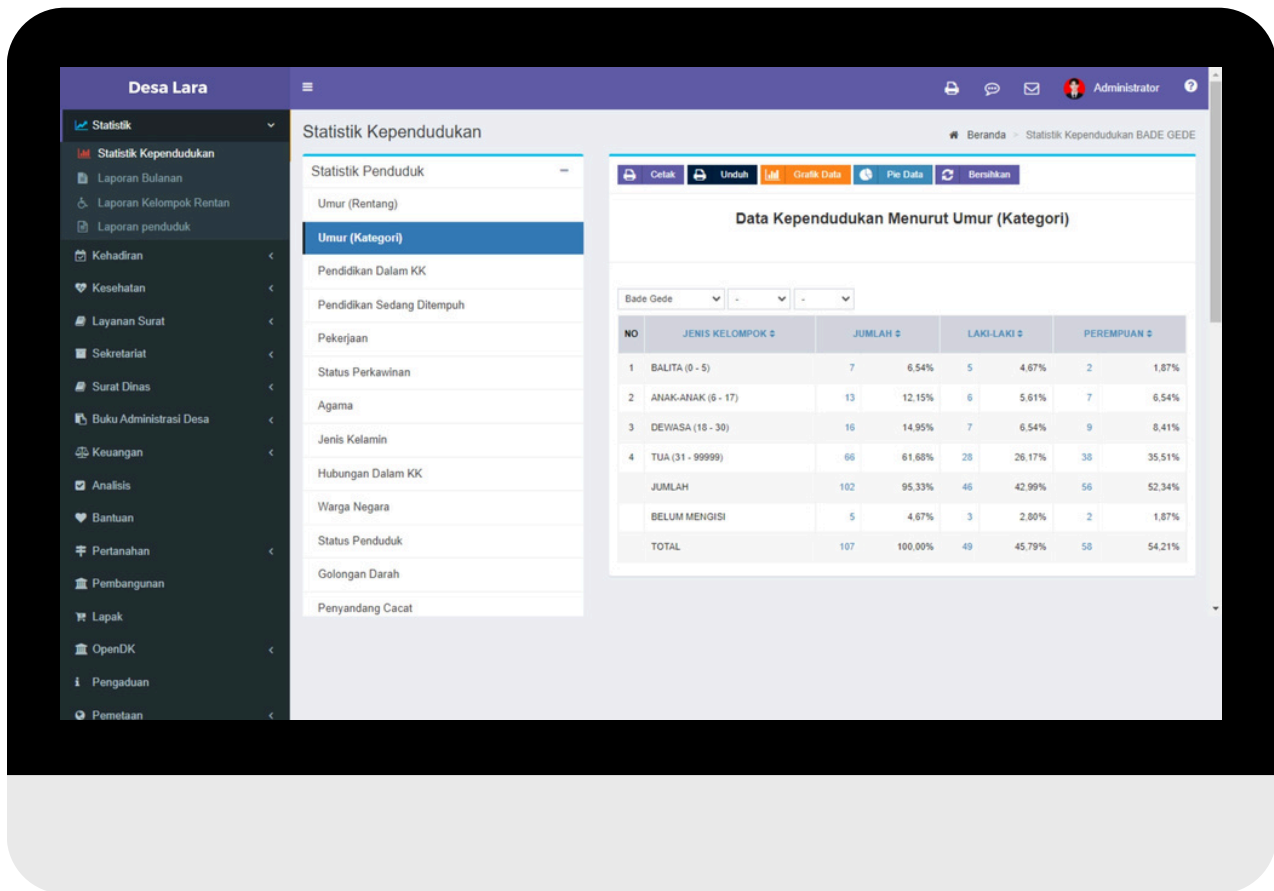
Desa Lara

Administrator

Statistik
Statistik Kependudukan
Laporan Bulanan
Laporan Kelompok Rentan
Laporan penduduk
Kehadiran
Kesehatan
Layanan Surat
Sekretariat
Surat Dinas
Buku Administrasi Desa
Keuangan
Analisis
Bantuan
Pertanahan
Pembangunan
Lapak
OpenDK
Pengaduan
Pemetaan

Statistik Kependudukan

Beranda > Statistik Kependudukan BADE GEDE

Statistik Penduduk
Umur (Rentang)
Umur (Kategori)
Pendidikan Dalam KK
Pendidikan Sedang Ditempuh
Pekerjaan
Status Perkawinan
Agama
Jenis Kelamin
Hubungan Dalam KK
Warga Negara
Status Penduduk
Golongan Darah
Penyandang Cacat

Cetak Unduh Grafik Data Pie Data Bersihkan

Data Kependudukan Menurut Umur (Kategori)

Bade Gede - -

| NO | JENIS KELOMPOK | JUMLAH | | LAKI-LAKI | | PEREMPUAN | |
|---|---|---|---|---|---|---|---|
| 1 | BALITA (0 - 5) | 7 | 6,54% | 5 | 4,67% | 2 | 1,87% |
| 2 | ANAK-ANAK (6 - 17) | 13 | 12,15% | 6 | 5,61% | 7 | 6,54% |
| 3 | DEWASA (18 - 30) | 16 | 14,95% | 7 | 6,54% | 9 | 8,41% |
| 4 | TUA (31 - 99999) | 66 | 61,68% | 28 | 26,17% | 38 | 35,51% |
| | JUMLAH | 102 | 95,33% | 46 | 42,99% | 56 | 52,34% |
| | BELUM MENGISI | 5 | 4,67% | 3 | 2,80% | 2 | 1,87% |
| | TOTAL | 107 | 100,00% | 49 | 45,79% | 58 | 54,21% |